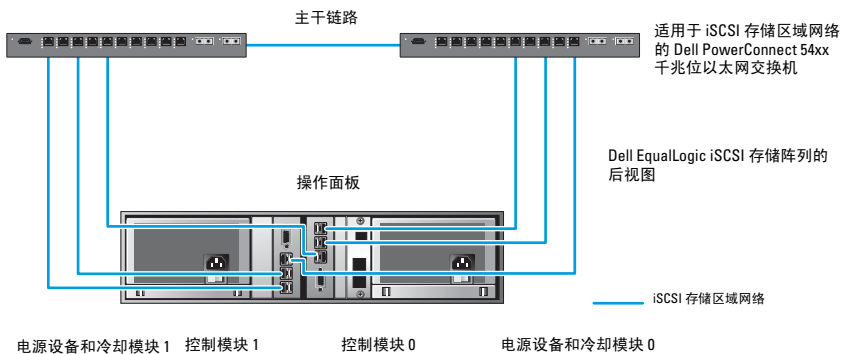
主干链路

适用于 iSCSI 存储区域网络的 Dell PowerConnect 54xx 千兆位以太网交换机

Dell EqualLogic iSCSI 存储阵列的后视图

操作面板

iSCSI 存储区域网络

电源设备和冷却模块 1

控制模块 1

控制模块 0

电源设备和冷却模块 0